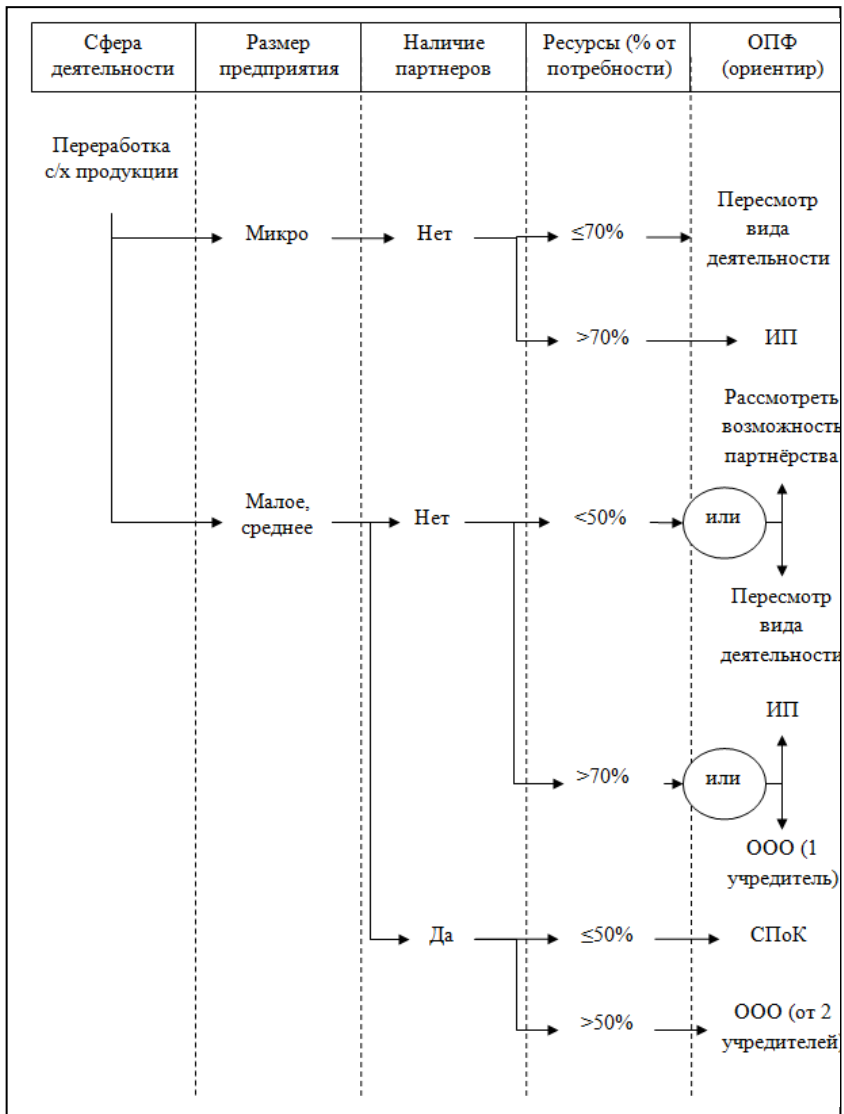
| Сфера деятельности | Размер предприятия | Наличие партнеров | Ресурсы (% от потребности) | ОПФ (ориентир) |
|---|---|---|---|---|

Переработка с/х продукции

Микро

Нет

≤70%

Пересмотр вида деятельности

>70%

ИП

Малое, среднее

Нет

<50%

или

Рассмотреть возможность партнёрства

Пересмотр вида деятельности

>70%

или

ИП

ООО (1 учредитель)

Да

≤50%

СПоК

>50%

ООО (от 2 учредителей